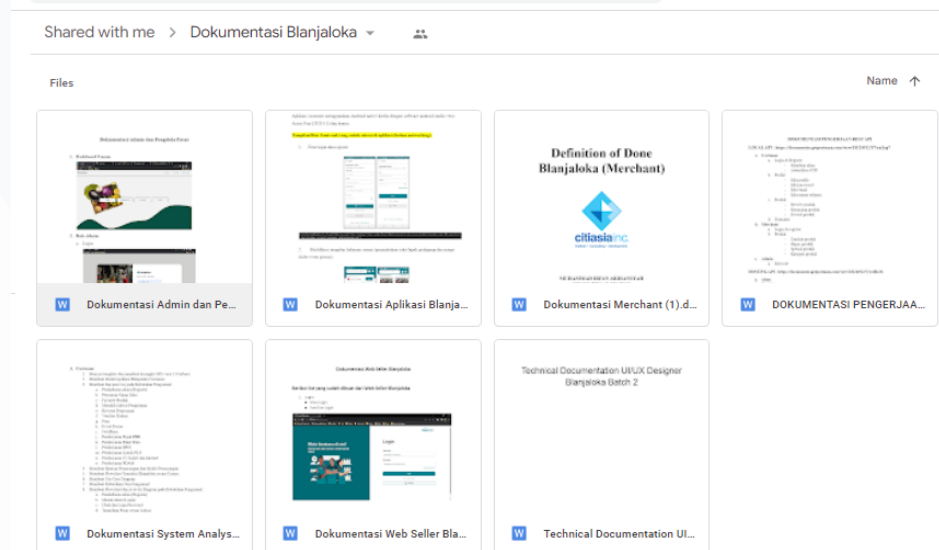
Shared with me > Dokumentasi Blanjaloka

Files

Name ↑

Dokumentasi Admin dan Pengelola Pasar

W Dokumentasi Admin dan Pe...

W Dokumentasi Aplikasi Blanja...

Definition of Done Blanjaloka (Merchant)

citiasia inc.

W Dokumentasi Merchant (1).d...

W DOKUMENTASI PENGERJAA...

W Dokumentasi System Analys...

Dokumentasi Web Seller Blanjaloka

Login

W Dokumentasi Web Seller Bla...

Technical Documentation UI/UX Designer Blanjaloka Batch 2

W Technical Documentation UI...